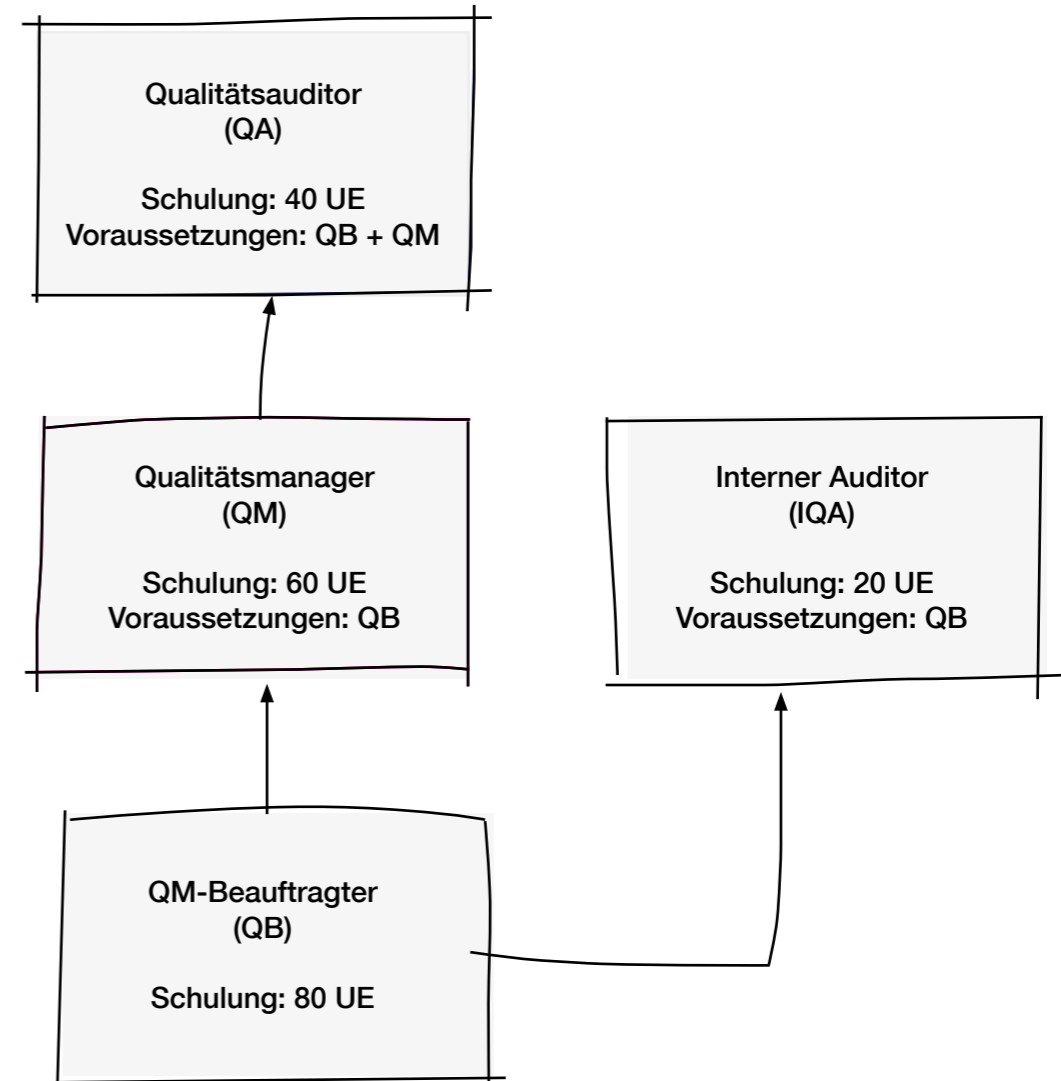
Qualitätsauditor
(QA)

Schulung: 40 UE
Voraussetzungen: QB + QM

Qualitätsmanager
(QM)

Schulung: 60 UE
Voraussetzungen: QB

Interner Auditor
(IQA)

Schulung: 20 UE
Voraussetzungen: QB

QM-Beauftragter
(QB)

Schulung: 80 UE